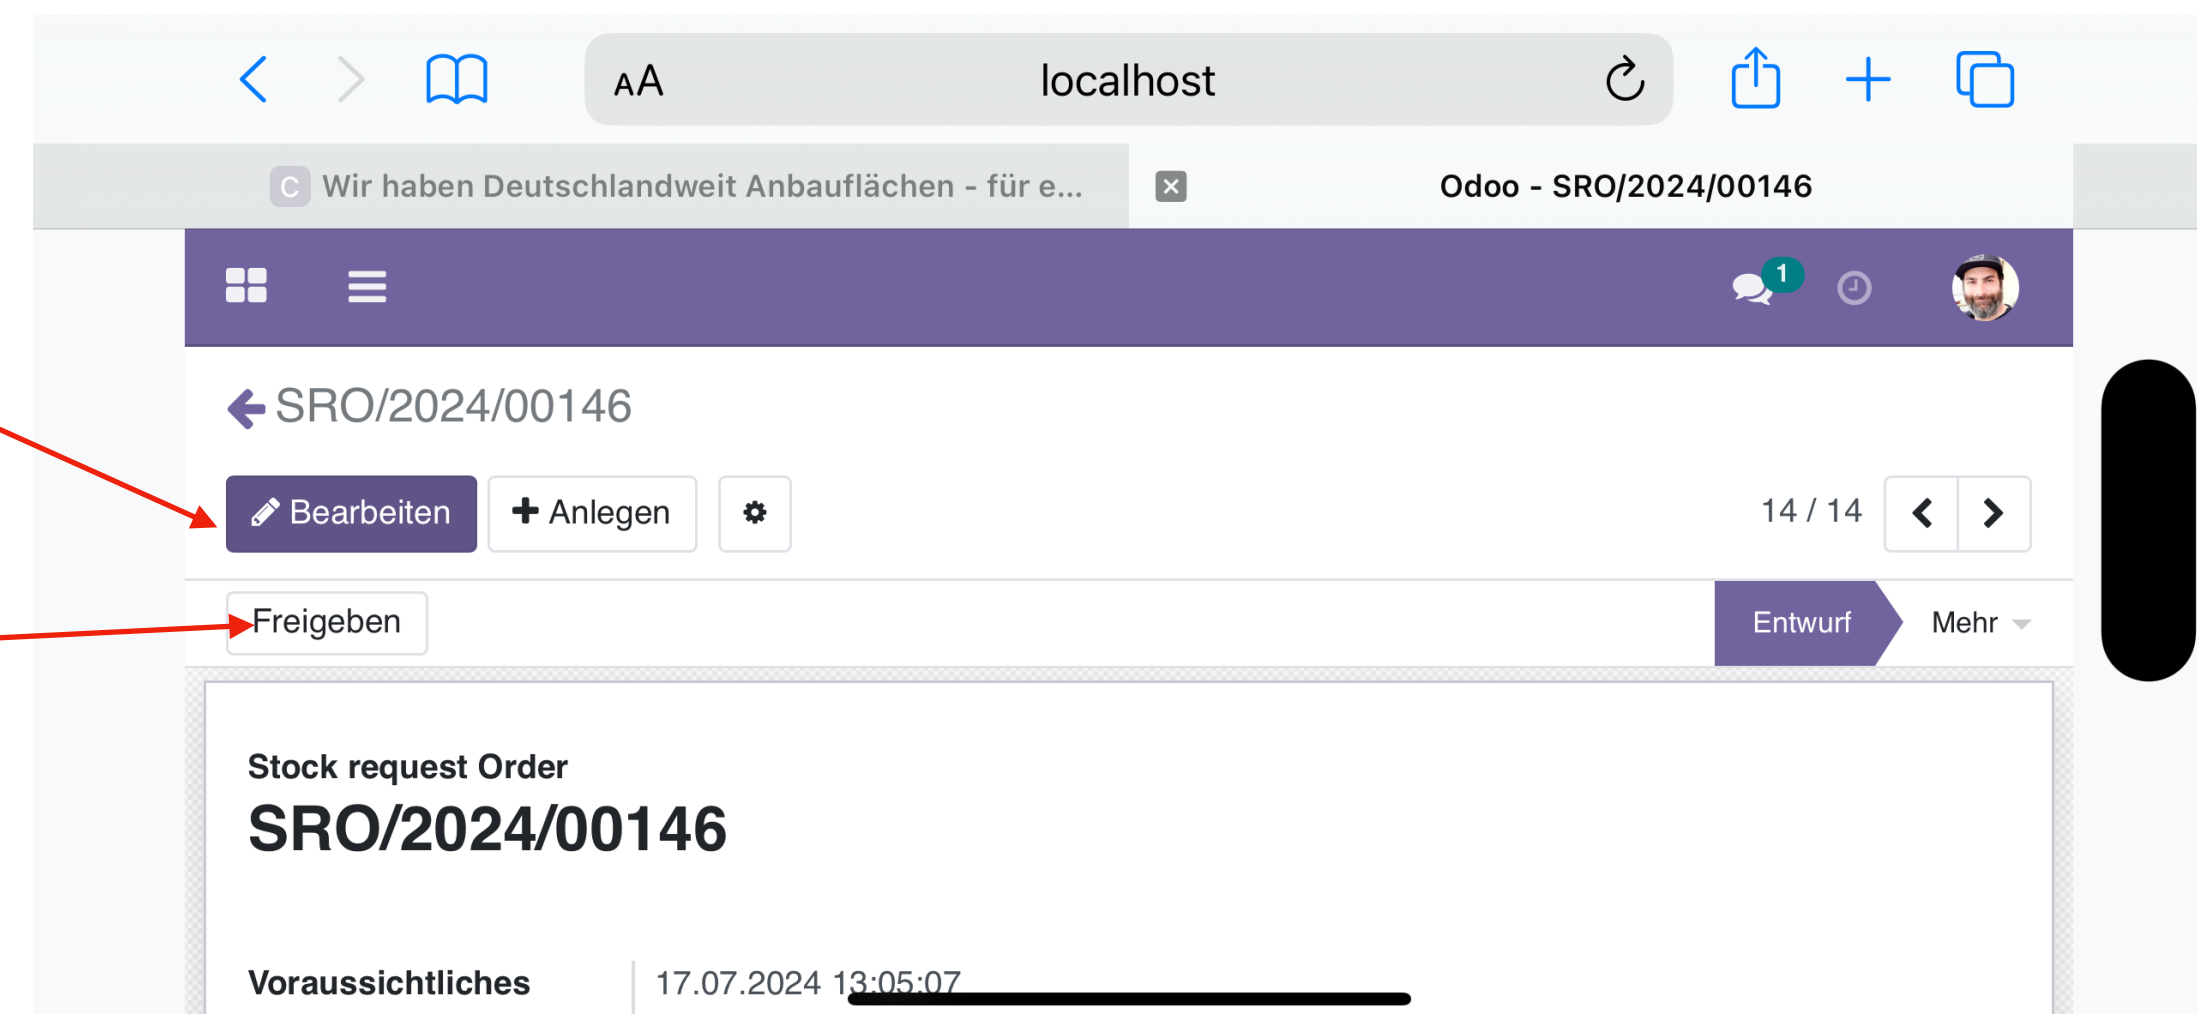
AA localhost

C Wir haben Deutschlandweit Anbauflächen - für e...

Odoo - SRO/2024/00146

1

SRO/2024/00146

Bearbeiten

Anlegen

14 / 14

Freigeben

Entwurf

Mehr

Stock request Order

SRO/2024/00146

Voraussichtliches

17.07.2024 13:05:07